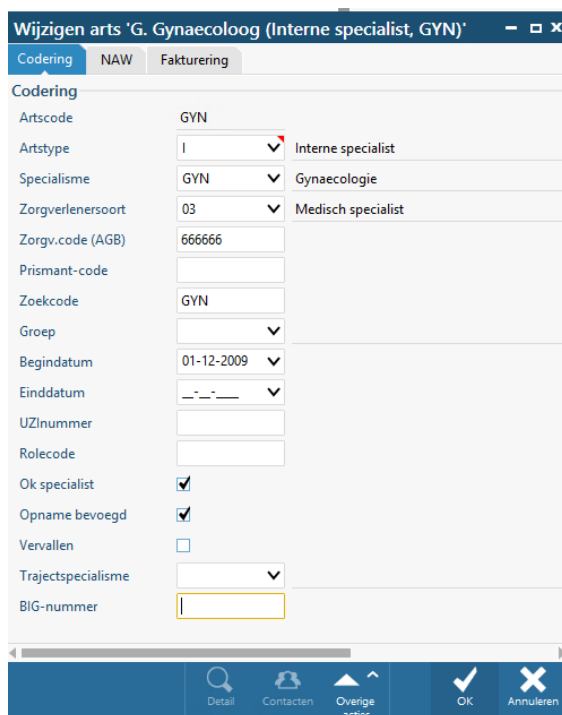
Wijzigen arts 'G. Gynaecoloog (Interne specialist, GYN)'

Codering NAW Fakturering

Codering

Artscode GYN

Artstype I Interne specialist

Specialisme GYN Gynaecologie

Zorgverlenersoort 03 Medisch specialist

Zorgv.code (AGB) 666666

Prismant-code

Zoekcode GYN

Groep

Begindatum 01-12-2009

Einddatum __-__-____

UZInummer

Rolecode

Ok specialist

Opname bevoegd

Vervallen

Trajectspecialisme

BIG-nummer

Detail Contacten Overige acties OK Annuleren